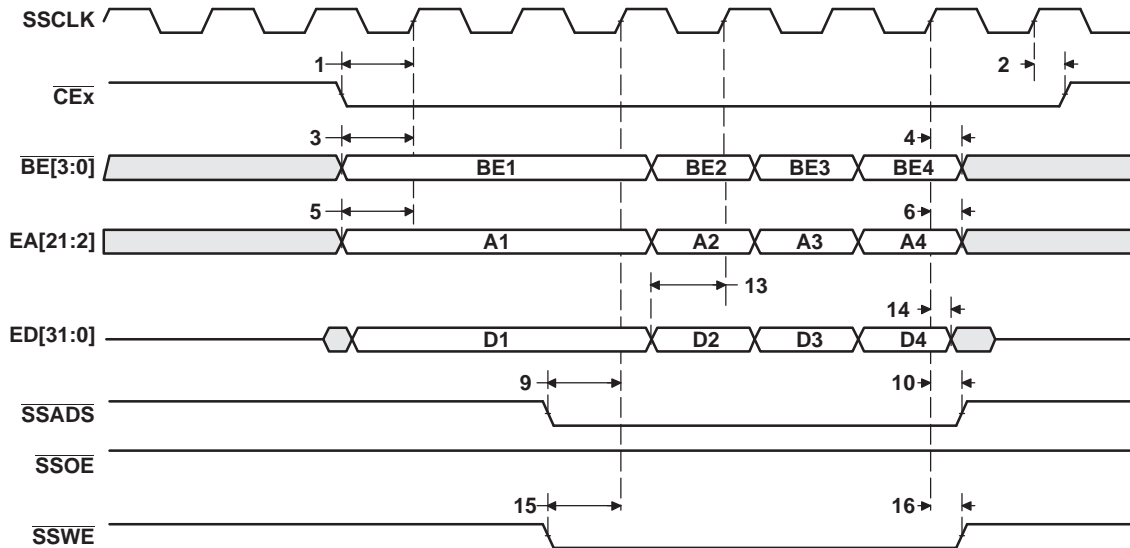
SSCLK

1

2

$\overline{CEx}$

3

4

$\overline{BE[3:0]}$ BE1 BE2 BE3 BE4

5

6

EA[21:2] A1 A2 A3 A4

13

14

ED[31:0] D1 D2 D3 D4

9

10

$\overline{SSADS}$

$\overline{SSOE}$

15

16

$\overline{SSWE}$